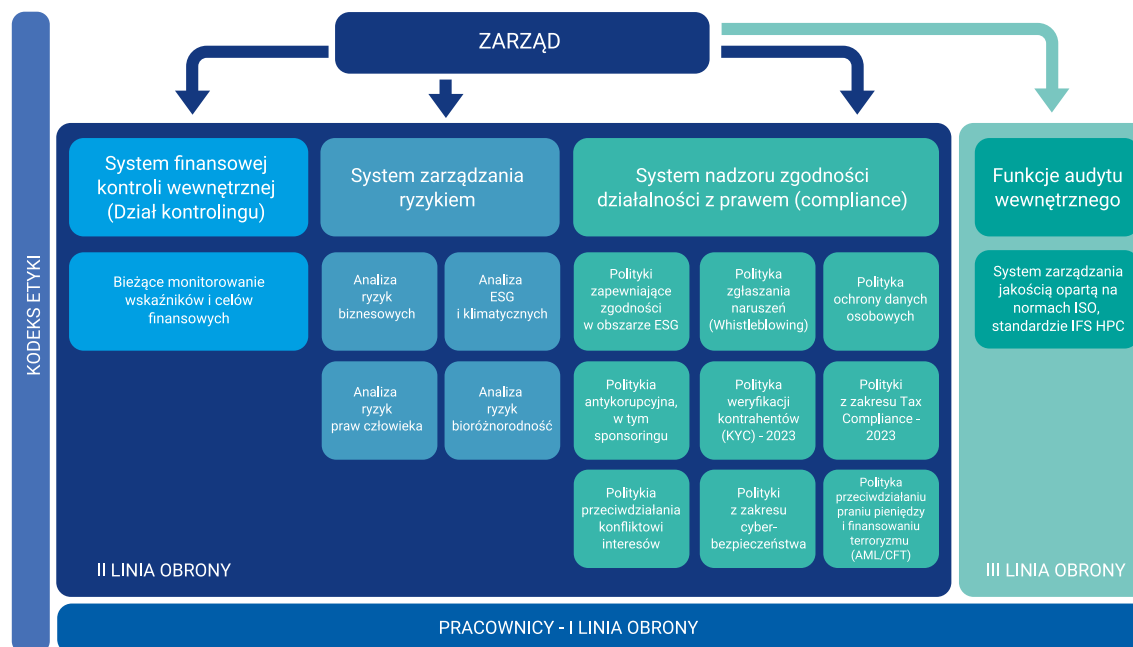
KODEKS ETYKI

ZARZĄD

System finansowej kontroli wewnętrznej (Dział kontrolingu)

Bieżące monitorowanie wskaźników i celów finansowych

System zarządzania ryzykiem

Analiza ryzyk biznesowych

Analiza ESG i klimatycznych

Analiza ryzyk praw człowieka

Analiza ryzyk bioróżnorodność

System nadzoru zgodności działalności z prawem (compliance)

Polityki zapewniające zgodności w obszarze ESG

Polityka zgłaszania naruszeń (Whistleblowing)

Polityka ochrony danych osobowych

Politykia antykorupcyjna, w tym sponsoringu

Polityka weryfikacji kontrahentów (KYC) - 2023

Polityki z zakresu Tax Compliance - 2023

Politykia przeciwdziałania konfliktowi interesów

Polityki z zakresu cyber-bezpieczeństwa

Polityka przeciwdziałaniu praniu pieniędzy i finansowaniu terroryzmu (AML/CFT)

II LINIA OBRONY

Funkcje audytu wewnętrznego

System zarządzania jakością opartą na normach ISO, standardzie IFS HPC

III LINIA OBRONY

PRACOWNICY - I LINIA OBRONY